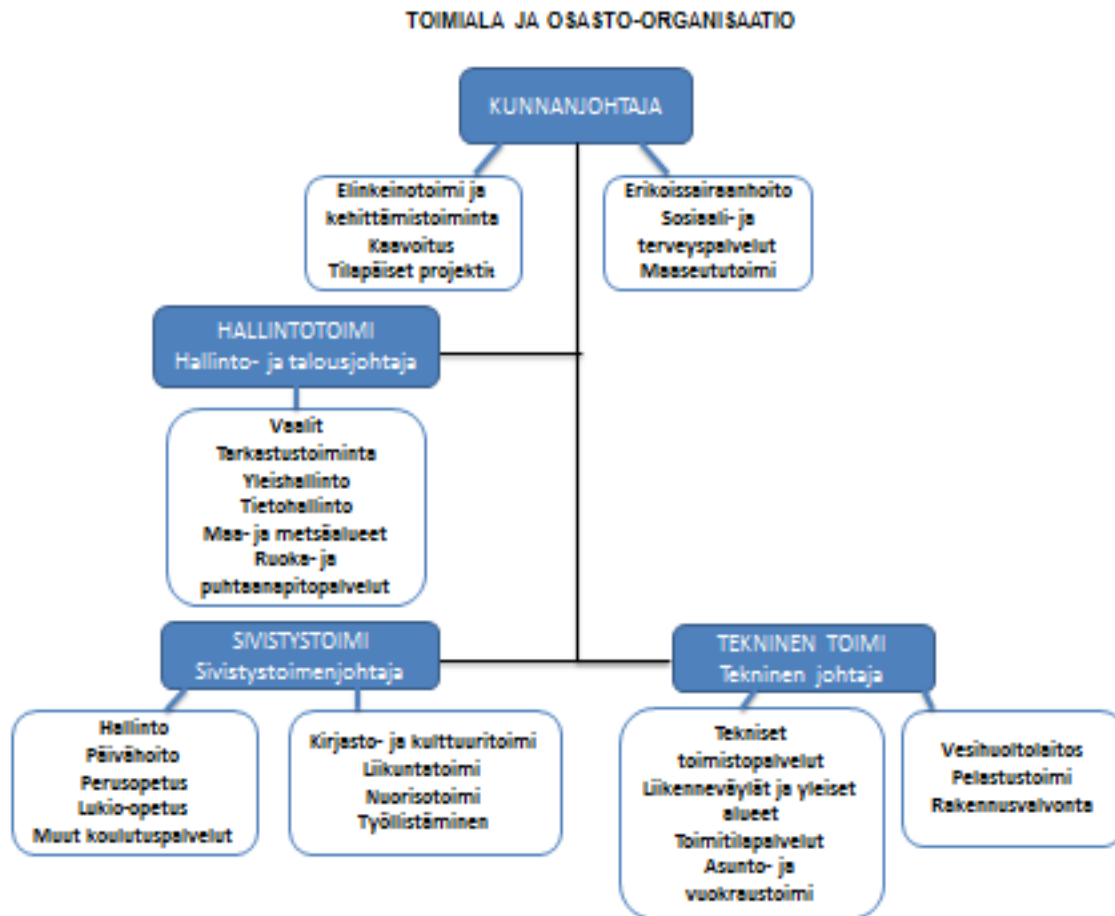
TOIMIALA JA OSASTO-ORGANISAATIO

KUNNANJOHTAJA

Elinkeinotoimi ja kehittämistoiminta
Kaavoitus
Tilapäiset projektit

Erikoissairaanhoito
Sosiaali- ja terveyspalvelut
Maaseututoimi

HALLINTOTOIMI
Hallinto- ja talousjohtaja

Vaalit
Tarkastustoiminta
Yleishallinto
Tietohallinto
Maa- ja metsäalueet
Ruoka- ja puhtaanapitopalvelut

SIVISTYSTOIMI
Sivistystoimenjohtaja

TEKNINEN TOIMI
Tekninen johtaja

Hallinto
Päivähoito
Perusopetus
Lukio-opetus
Muut koulutuspalvelut

Kirjasto- ja kulttuuritoimi
Liikuntatoimi
Nuorisotoimi
Työllistäminen

Tekniset toimistopalvelut
Liikenneväylät ja yleiset alueet
Toimitilapalvelut
Asunto- ja vuokraustoimi

Vesihuoltolaitos
Pelastustoimi
Rakennusvalvonta